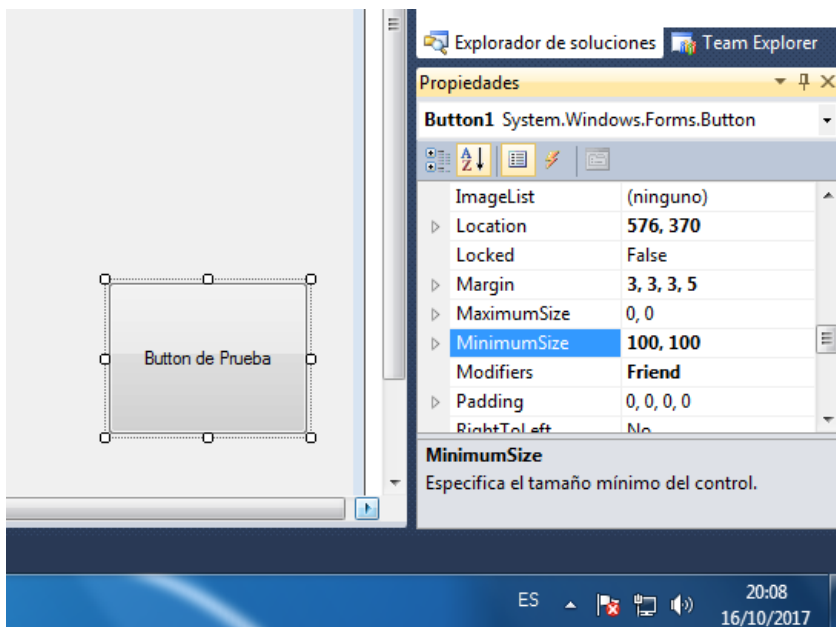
Button de Prueba

Explorador de soluciones | Team Explorer

Propiedades

Button1 System.Windows.Forms.Button

| | |
|---|---|
| ImageList | (ninguno) |
| Location | 576, 370 |
| Locked | False |
| Margin | 3, 3, 3, 5 |
| MaximumSize | 0, 0 |
| MinimumSize | 100, 100 |
| Modifiers | Friend |
| Padding | 0, 0, 0, 0 |
| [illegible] | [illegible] |

MinimumSize
Especifica el tamaño mínimo del control.

ES
20:08
16/10/2017